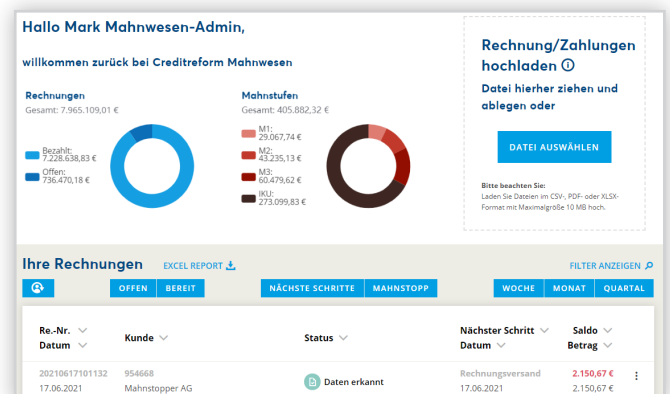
Hallo Mark Mahnwesen-Admin,

willkommen zurück bei Creditreform Mahnwesen

Rechnungen
Gesamt: 7.965.109,01 €

Bezahlt: 7.228.638,83 €
Offen: 736.470,18 €

Mahnstufen
Gesamt: 405.882,32 €

M1: 29.067,74 €
M2: 43.235,13 €
M3: 60.479,62 €
IKU: 273.099,83 €

Rechnung/Zahlungen hochladen

Datei hierher ziehen und ablegen oder

DATEI AUSWÄHLEN

Bitte beachten Sie:
Laden Sie Dateien im CSV-, PDF- oder XLSX-Format mit Maximalgröße 10 MB hoch.

Ihre Rechnungen EXCEL REPORT

FILTER ANZEIGEN

OFFEN BEREIT NÄCHSTE SCHRITTE MAHNSTOPP WOCHE MONAT QUARTAL

| Re.-Nr. Datum | Kunde | Status | Nächster Schritt Datum | Saldo Betrag |
|---|---|---|---|---|
| 20210617101132 17.06.2021 | 954668 Mahnstopper AG | Daten erkannt | Rechnungsversand 17.06.2021 | 2.150,67 € 2.150,67 € |